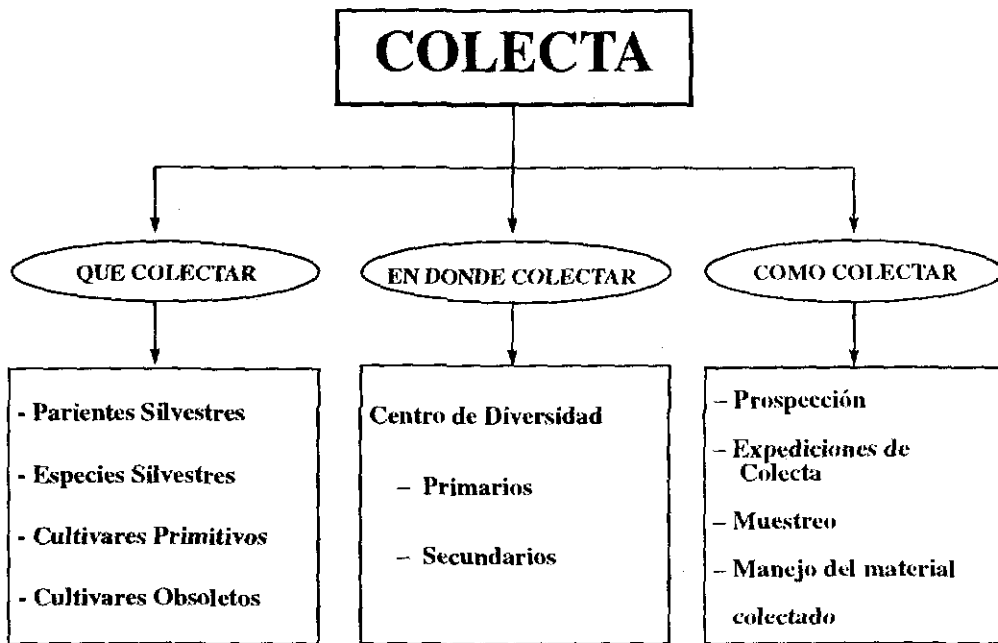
COLECTA

QUE COLECTAR

EN DONDE COLECTAR

COMO COLECTAR

- Parientes Silvestres

- Especies Silvestres

- Cultivares Primitivos

- Cultivares Obsoletos

Centro de Diversidad

– Primarios

– Secundarios

– Prospección

– Expediciones de Colecta

– Muestreo

– Manejo del material colectado